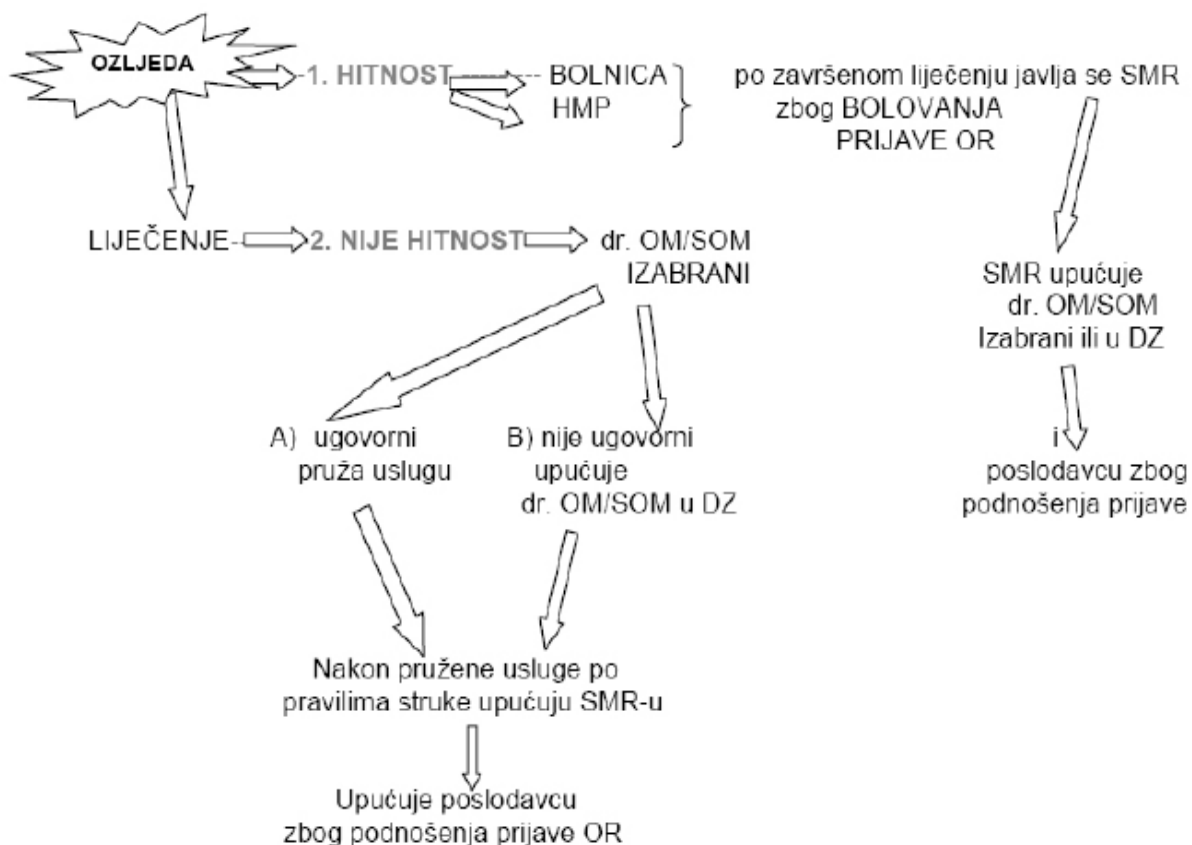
OZLJEDA

1. HITNOST

BOLNICA
HMP

po završenom liječenju javlja se SMR
zbog BOLOVANJA
PRIJAVE OR

LIJEČENJE

2. NIJE HITNOST

dr. OM/SOM
IZABRANI

SMR upućuje
dr. OM/SOM
Izabrani ili u DZ

A) ugovorni
pruža uslugu

B) nije ugovorni
upućuje
dr. OM/SOM u DZ

i

poslodavcu zbog
podnošenja prijave

Nakon pružene usluge po pravilima struke upućuju SMR-u

Upućuje poslodavcu
zbog podnošenja prijave OR